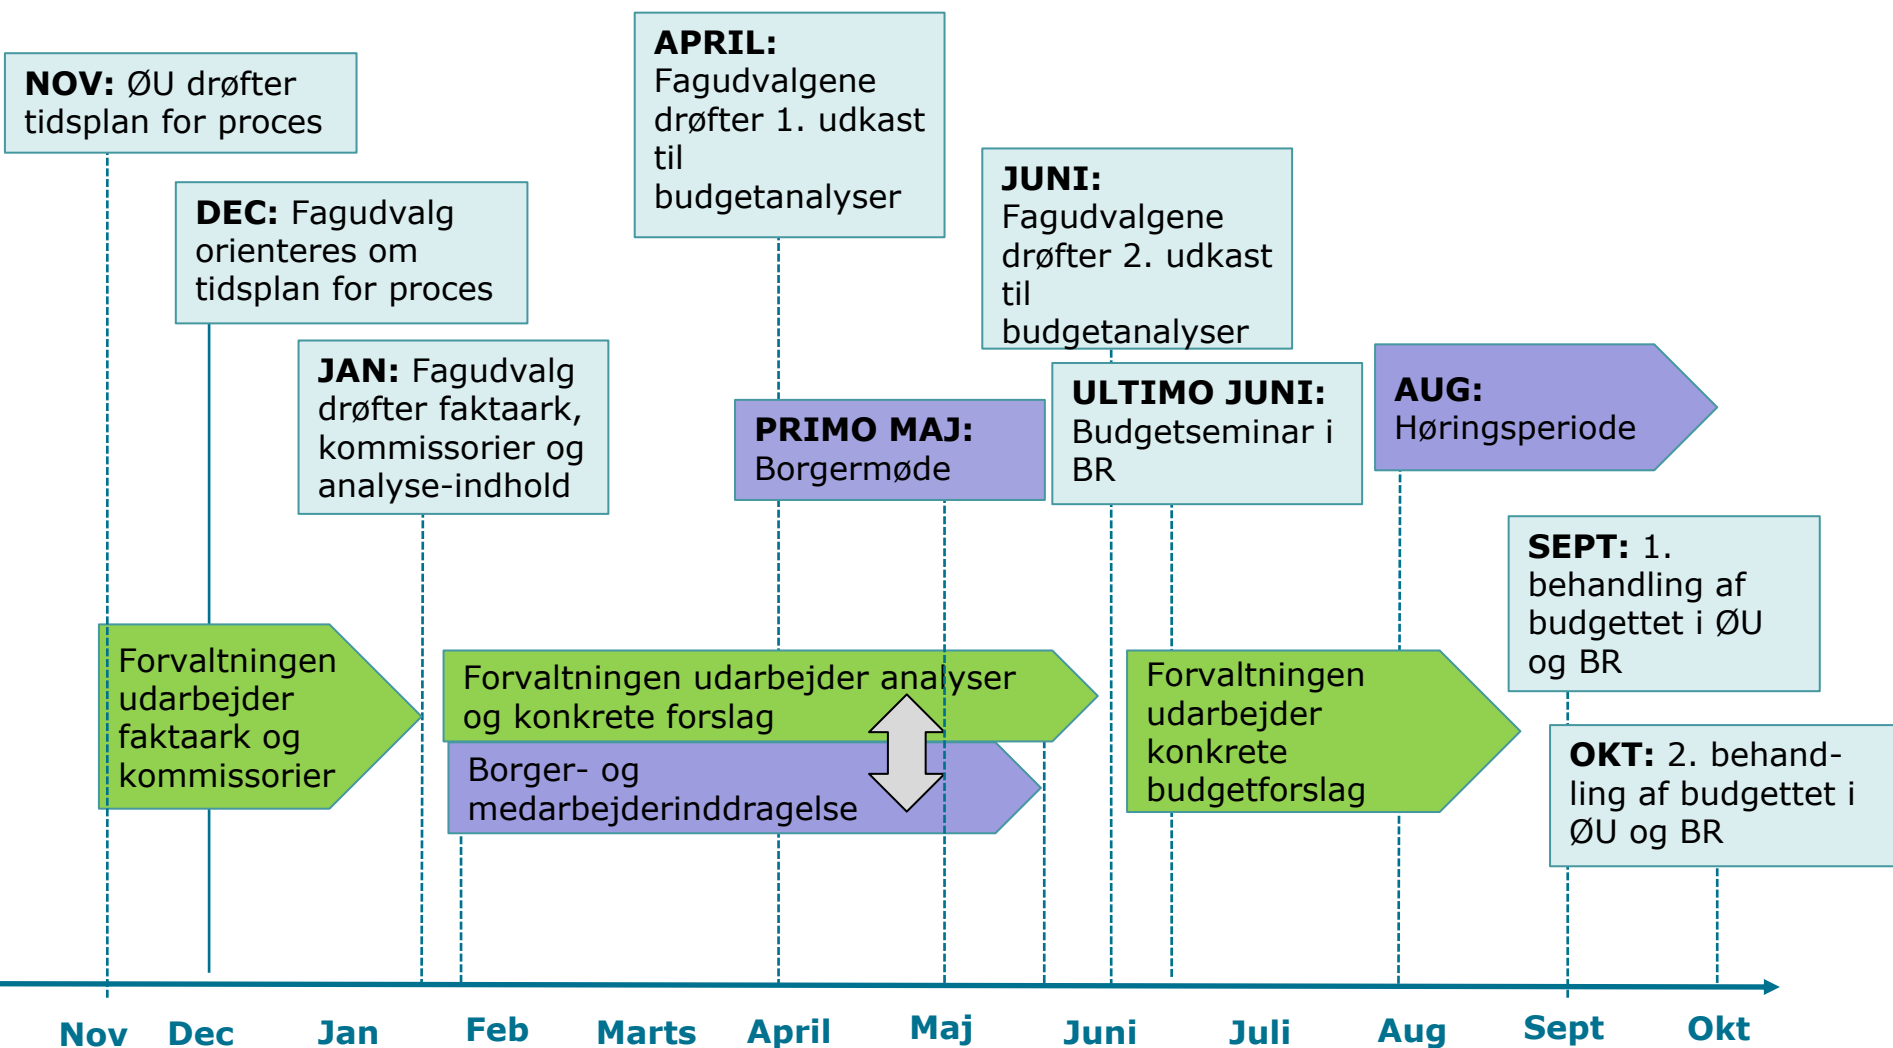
**NOV:** ØU drøfter tidsplan for proces

**DEC:** Fagudvalg orienteres om tidsplan for proces

**JAN:** Fagudvalg drøfter faktaark, kommissorier og analyse-indhold

**APRIL:** Fagudvalgene drøfter 1. udkast til budgetanalyser

**PRIMO MAJ:** Borgermøde

**JUNI:** Fagudvalgene drøfter 2. udkast til budgetanalyser

**ULTIMO JUNI:** Budgetseminar i BR

**AUG:** Høringsperiode

**SEPT:** 1. behandling af budgettet i ØU og BR

**OKT:** 2. behandling af budgettet i ØU og BR

Forvaltningen udarbejder faktaark og kommissorier

Forvaltningen udarbejder analyser og konkrete forslag

Borger- og medarbejderinddragelse

Forvaltningen udarbejder konkrete budgetforslag

Nov Dec Jan Feb Marts April Maj Juni Juli Aug Sept Okt